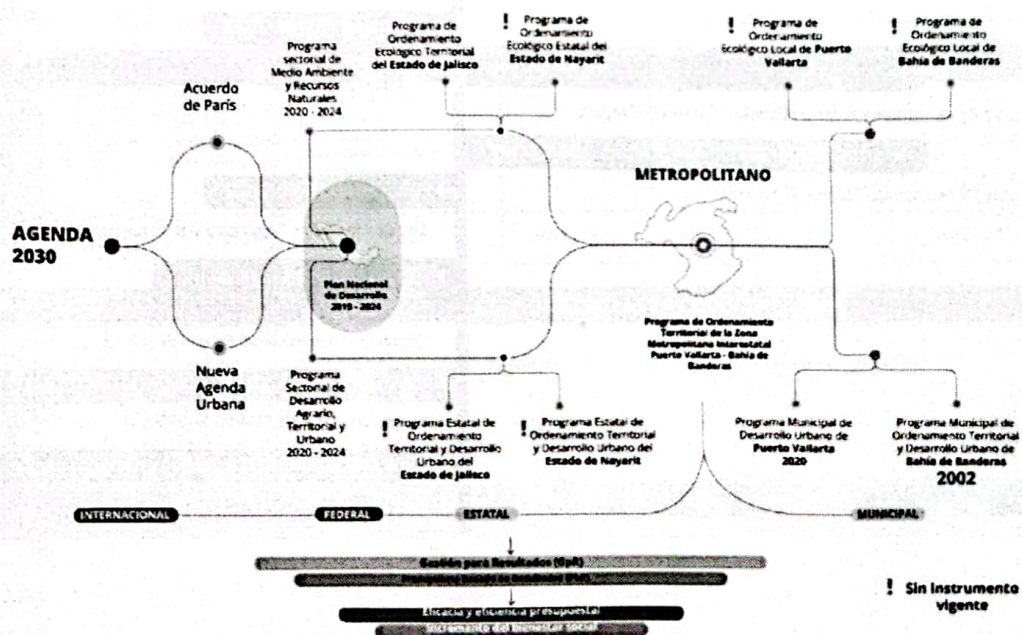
AGENDA 2030

Acuerdo de París

Nueva Agenda Urbana

Programa sectorial de Medio Ambiente y Recursos Naturales 2020 - 2024

Plan Nacional de Desarrollo 2019 - 2024

Programa Sectorial de Desarrollo Agrario, Territorial y Urbano 2020 - 2024

Programa de Ordenamiento Ecológico Territorial del Estado de Jalisco

! Programa de Ordenamiento Ecológico Estatal del Estado de Nayarit

METROPOLITANO

Programa de Ordenamiento Territorial de la Zona Metropolitana Interestatal Puerto Vallarta - Bahía de Banderas

! Programa Estatal de Ordenamiento Territorial y Desarrollo Urbano del Estado de Jalisco

! Programa Estatal de Ordenamiento Territorial y Desarrollo Urbano del Estado de Nayarit

! Programa de Ordenamiento Ecológico Local de Puerto Vallarta

! Programa de Ordenamiento Ecológico Local de Bahía de Banderas

Programa Municipal de Desarrollo Urbano de Puerto Vallarta 2020

Programa Municipal de Ordenamiento Territorial y Desarrollo Urbano de Bahía de Banderas 2002

INTERNACIONAL

FEDERAL

ESTATAL

MUNICIPAL

Gestión para Resultados (GpR)

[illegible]

Eficacia y eficiencia presupuestal

Incremento del bienestar social

! Sin instrumento vigente